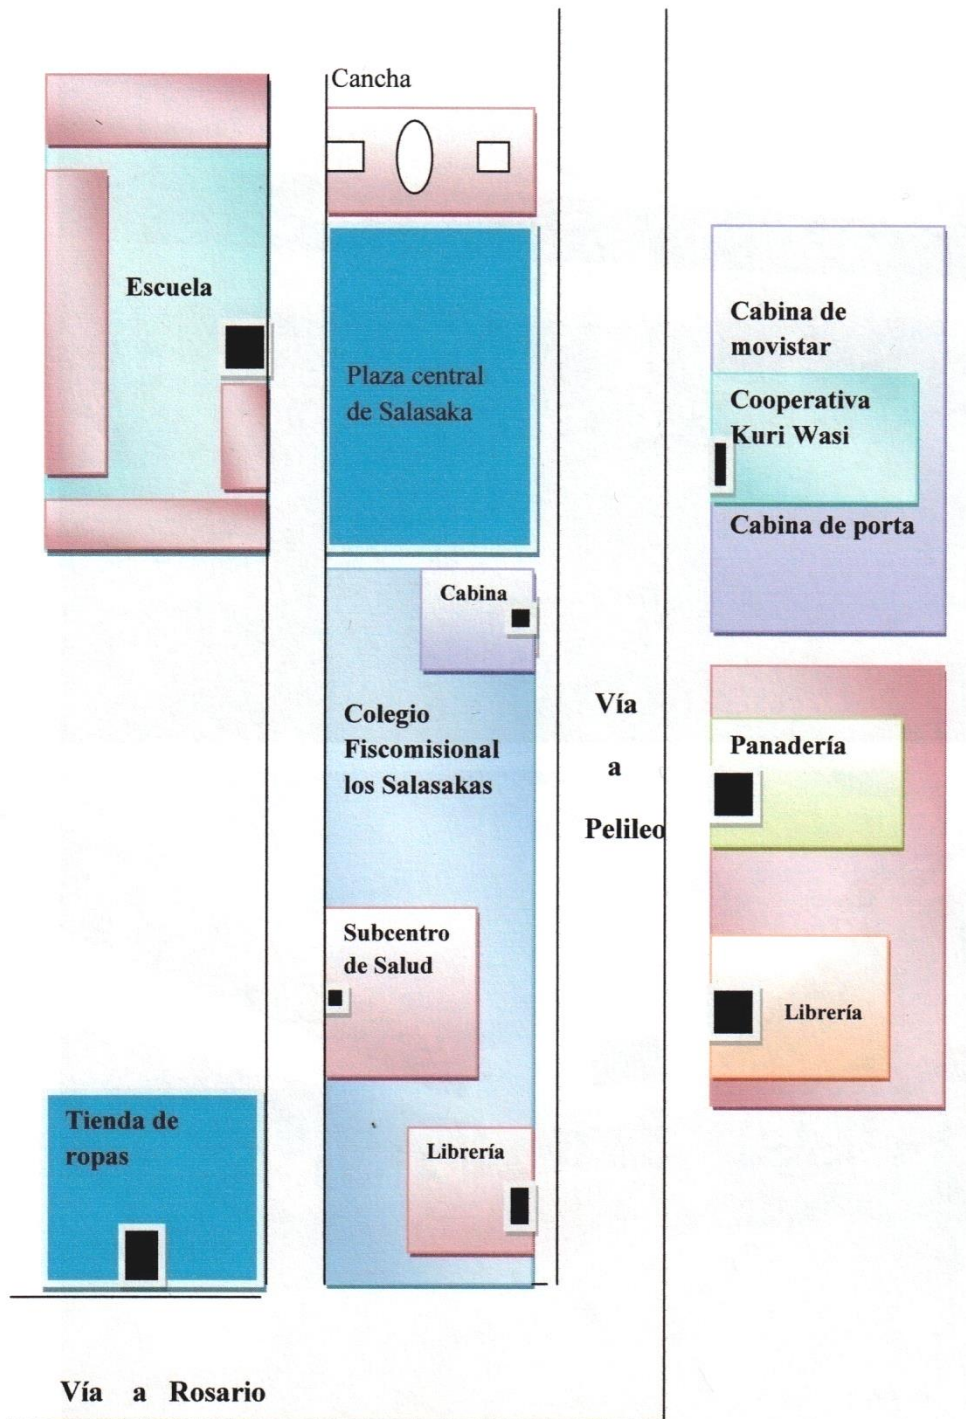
Cancha

Escuela

Plaza central de Salasaka

Cabina de movistar

Cooperativa Kuri Wasi

Cabina de porta

Cabina

Colegio Fiscomisional los Salasakas

Vía a Pelileo

Panadería

Subcentro de Salud

Librería

Tienda de ropas

Librería

Vía a Rosario